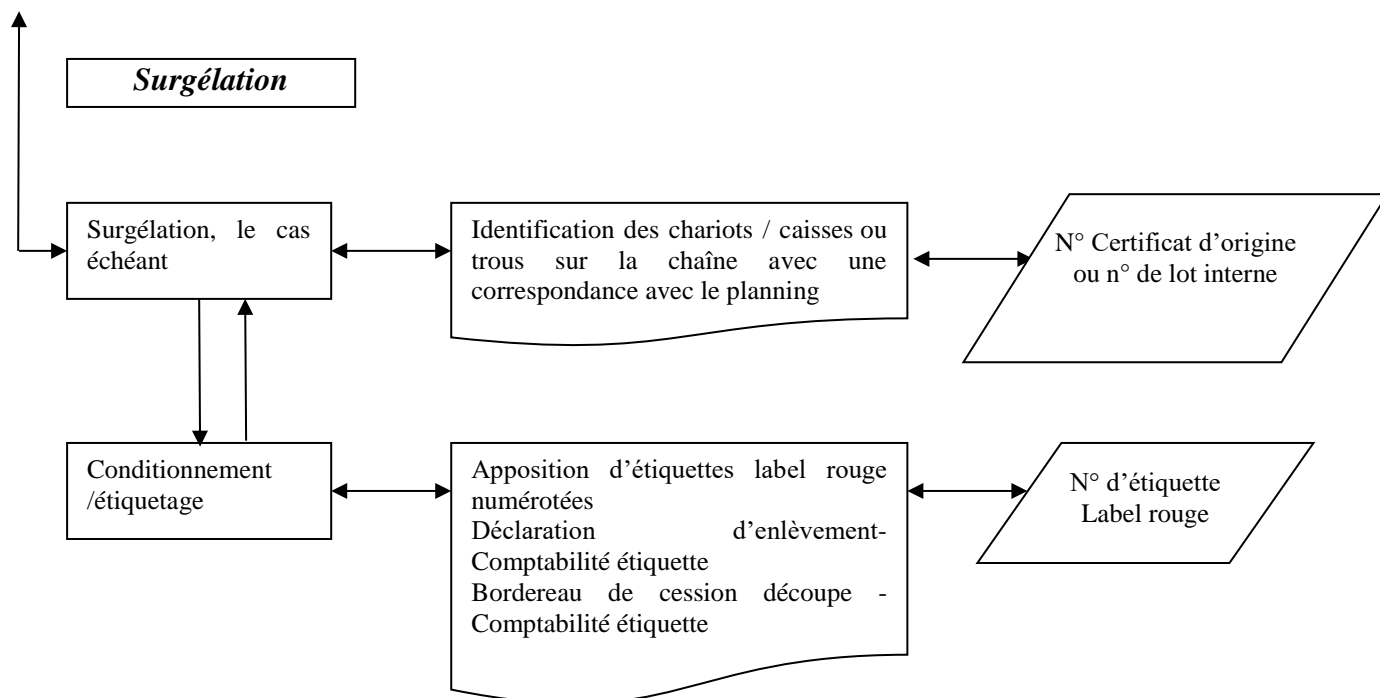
Surgélation

Surgélation, le cas échéant

Identification des chariots / caisses ou trous sur la chaîne avec une correspondance avec le planning

N° Certificat d'origine ou n° de lot interne

Conditionnement /étiquetage

Apposition d'étiquettes label rouge numérotées
Déclaration d'enlèvement-Comptabilité étiquette
Bordereau de cession découpe - Comptabilité étiquette

N° d'étiquette Label rouge